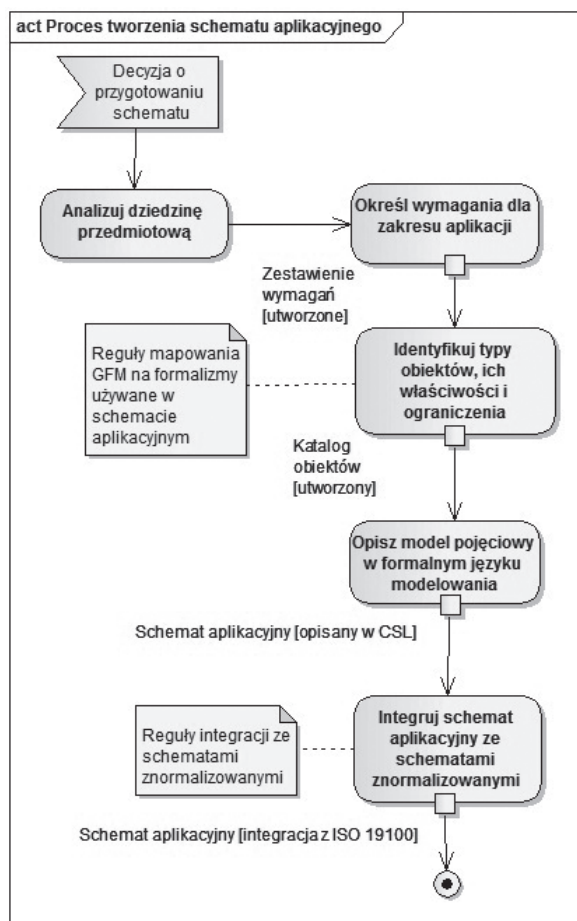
act Proces tworzenia schematu aplikacyjnego

Decyzja o przygotowaniu schematu

Analizuj dziedzinę przedmiotową

Określ wymagania dla zakresu aplikacji

Zestawienie wymagań [utworzone]

Reguły mapowania GFM na formalizmy używane w schemacie aplikacyjnym

Identyfikuj typy obiektów, ich właściwości i ograniczenia

Katalog obiektów [utworzony]

Opisz model pojęciowy w formalnym języku modelowania

Schemat aplikacyjny [opisany w CSL]

Reguły integracji ze schematami znormalizowanymi

Integruj schemat aplikacyjny ze schematami znormalizowanymi

Schemat aplikacyjny [integracja z ISO 19100]